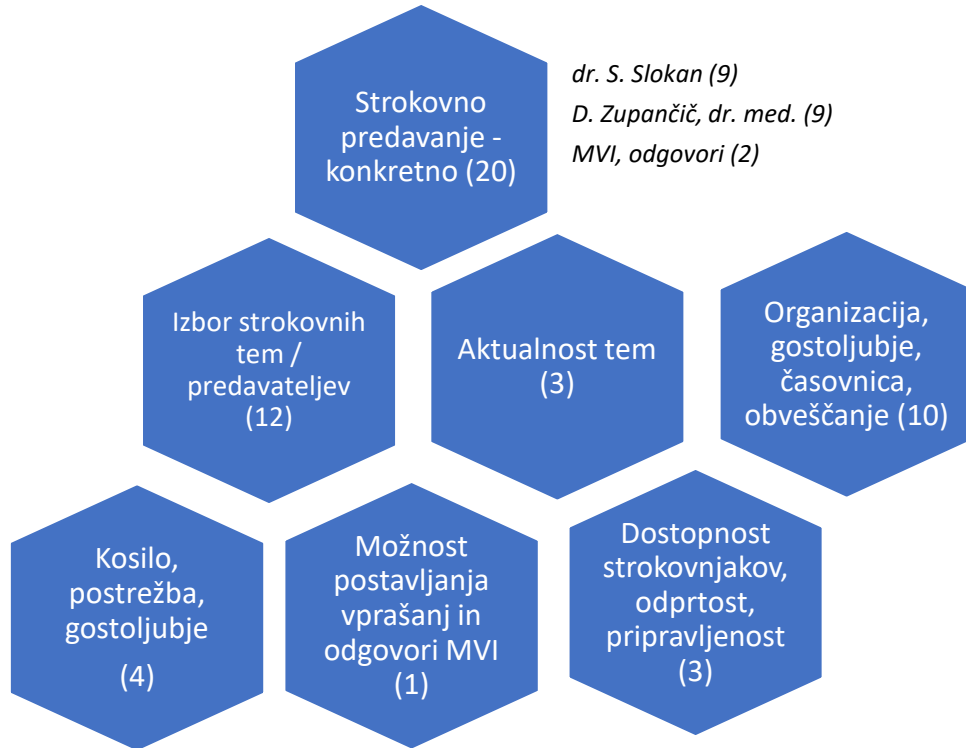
Strokovno predavanje - konkretno (20)

dr. S. Slokan (9)
D. Zupančič, dr. med. (9)
MVI, odgovori (2)

Izbor strokovnih tem / predavateljev (12)

Aktualnost tem (3)

Organizacija, gostoljubje, časovnica, obveščanje (10)

Kosilo, postrežba, gostoljubje (4)

Možnost postavljanja vprašanj in odgovori MVI (1)

Dostopnost strokovnjakov, odprtost, pripravljenost (3)